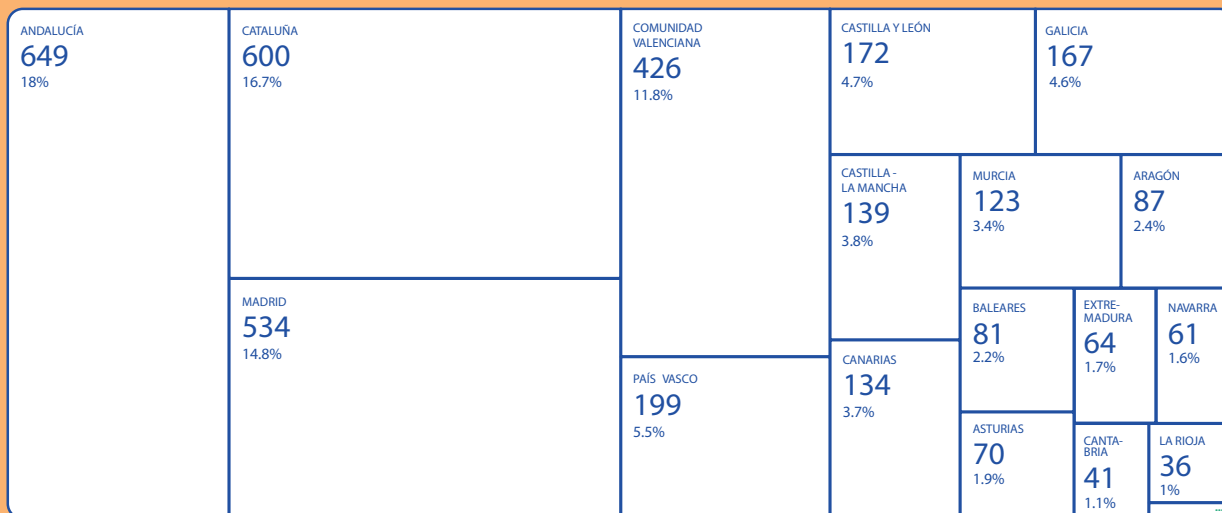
ANDALUCÍA
649
18%

CATALUÑA
600
16.7%

MADRID
534
14.8%

COMUNIDAD VALENCIANA
426
11.8%

PAÍS VASCO
199
5.5%

CASTILLA Y LEÓN
172
4.7%

GALICIA
167
4.6%

CASTILLA - LA MANCHA
139
3.8%

MURCIA
123
3.4%

ARAGÓN
87
2.4%

CANARIAS
134
3.7%

BALEARES
81
2.2%

EXTREMADURA
64
1.7%

NAVARRA
61
1.6%

ASTURIAS
70
1.9%

CANTABRIA
41
1.1%

LA RIOJA
36
1%